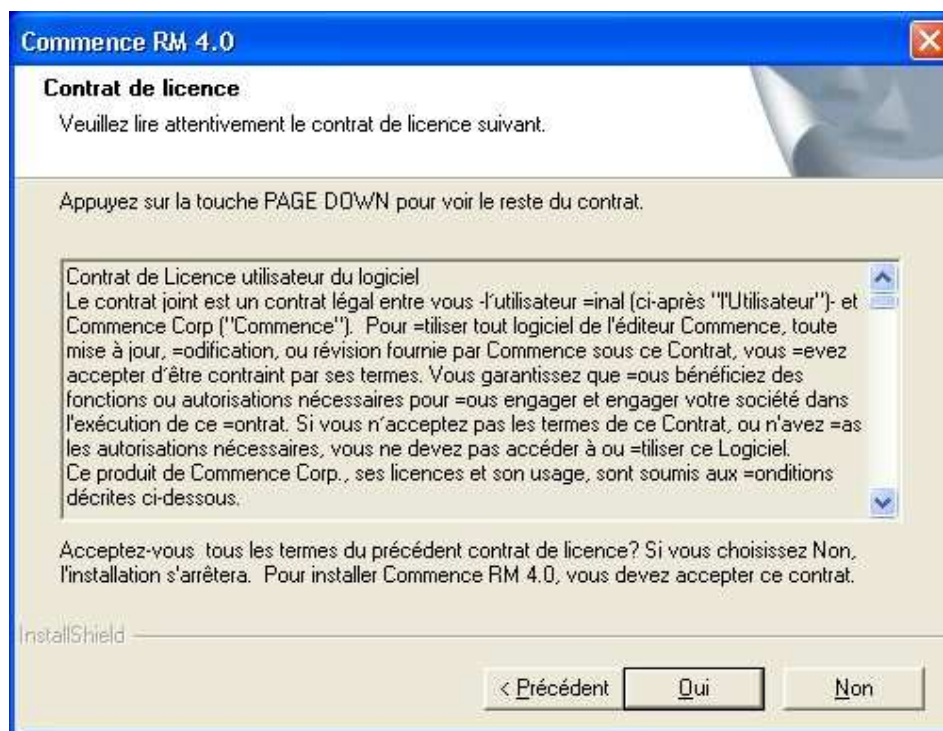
Commence RM 4.0

Contrat de licence
Veuillez lire attentivement le contrat de licence suivant.

Appuyez sur la touche PAGE DOWN pour voir le reste du contrat.

Contrat de Licence utilisateur du logiciel
Le contrat joint est un contrat légal entre vous -l'utilisateur =inal (ci-après "l'Utilisateur")- et Commence Corp ("Commence"). Pour =tiliser tout logiciel de l'éditeur Commence, toute mise à jour, =odification, ou révision fournie par Commence sous ce Contrat, vous =evez accepter d'être contraint par ses termes. Vous garantissez que =ous bénéficiez des fonctions ou autorisations nécessaires pour =ous engager et engager votre société dans l'exécution de ce =ontrat. Si vous n'acceptez pas les termes de ce Contrat, ou n'avez =as les autorisations nécessaires, vous ne devez pas accéder à ou =tiliser ce Logiciel.
Ce produit de Commence Corp., ses licences et son usage, sont soumis aux =onditions décrites ci-dessous.

Acceptez-vous tous les termes du précédent contrat de licence? Si vous choisissez Non, l'installation s'arrêtera. Pour installer Commence RM 4.0, vous devez accepter ce contrat.

InstallShield

< Précédent | Oui | Non